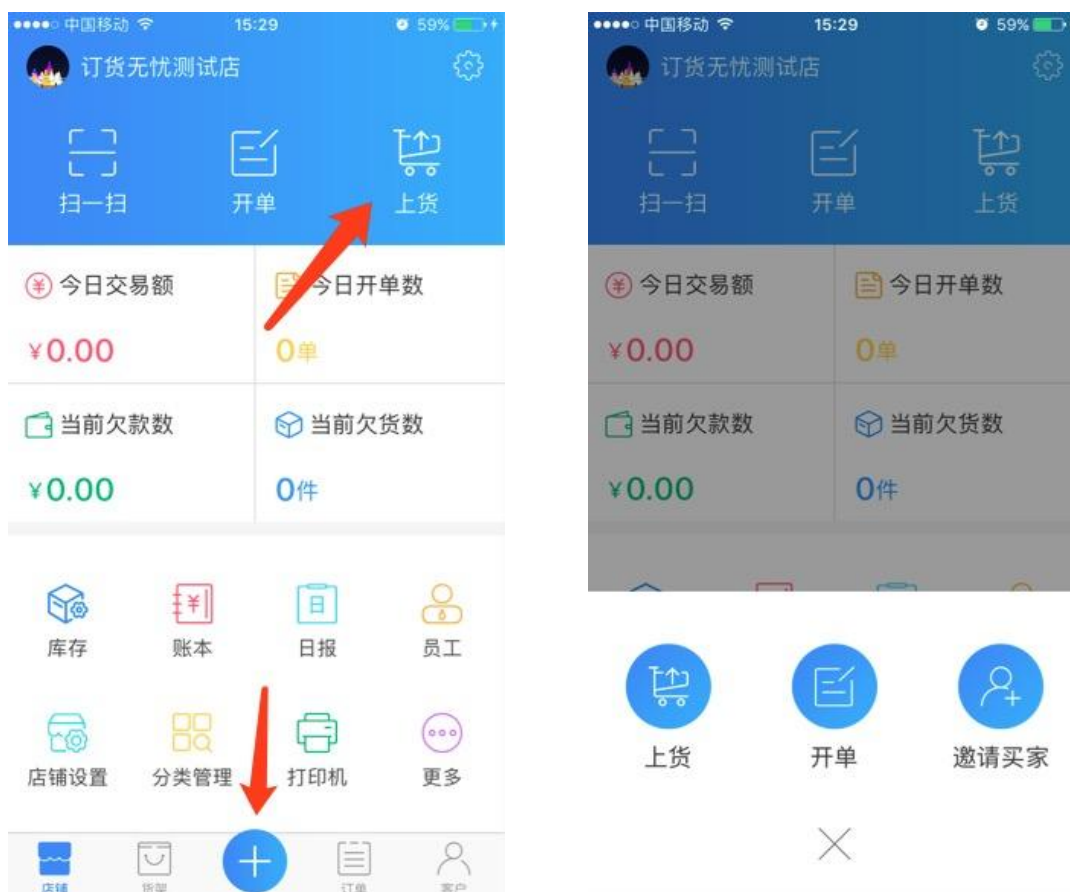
●●●●○ 中国移动 15:29 59%

订货无忧测试店

扫一扫 开单 上货

今日交易额
¥0.00

今日开单数
0单

当前欠款数
¥0.00

当前欠货数
0件

库存 账本 日报 员工

店铺设置 分类管理 打印机 更多

店铺 货架 订单 客户

●●●●○ 中国移动 15:29 59%

订货无忧测试店

扫一扫 开单 上货

今日交易额
¥0.00

今日开单数
0单

当前欠款数
¥0.00

当前欠货数
0件

上货 开单 邀请买家